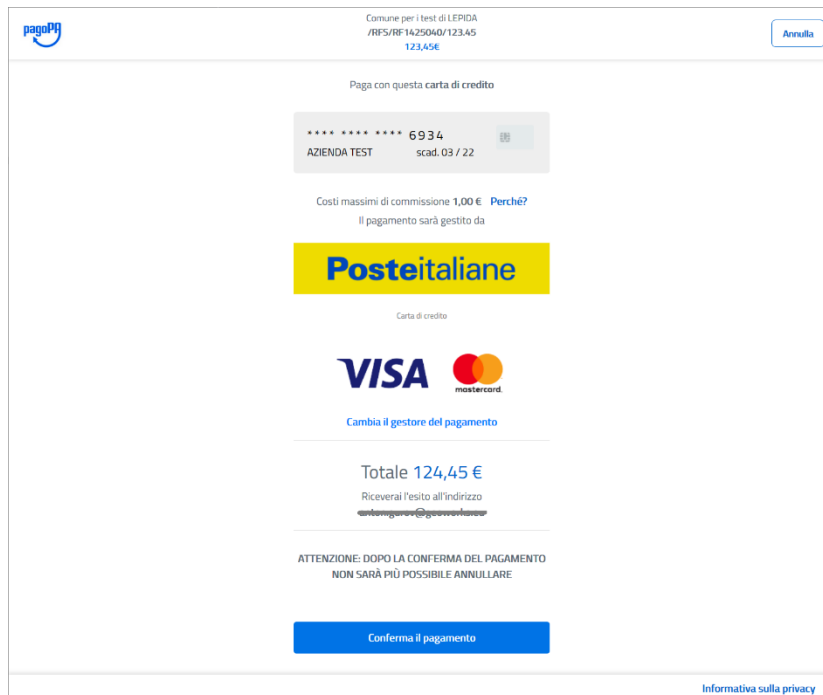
pagoPA

Comune per i test di LEPIDA
/RFS/RF1425040/123.45
123,45€

Annulla

Paga con questa **carta di credito**

**** **** **** 6934
AZIENDA TEST scad. 03 / 22

Costi massimi di commissione 1,00 € Perché?
Il pagamento sarà gestito da

Posteitaliane

Carta di credito

VISA mastercard.

Cambia il gestore del pagamento

Totale 124,45 €
Riceverai l'esito all'indirizzo
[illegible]

ATTENZIONE: DOPO LA CONFERMA DEL PAGAMENTO NON SARÀ PIÙ POSSIBILE ANNULLARE

Conferma il pagamento

Informativa sulla privacy